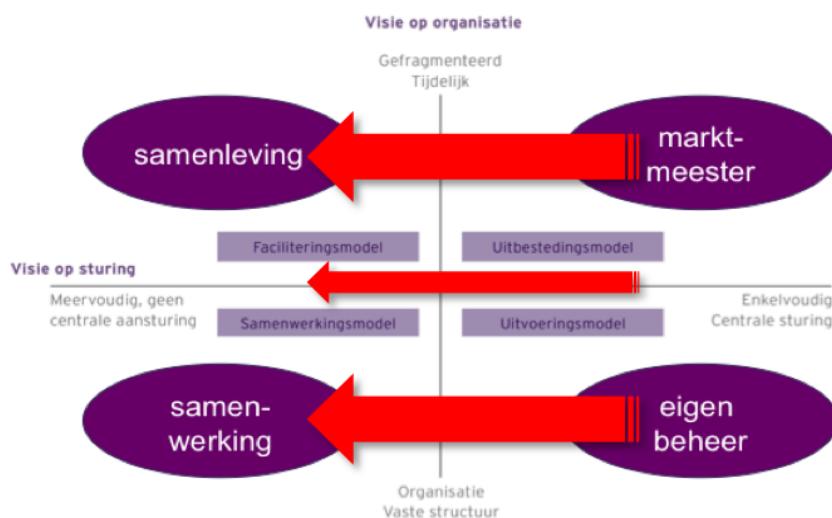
Visie op organisatie

Gefragmenteerd
Tijdelijk

samenleving

markt-meester

Faciliteringsmodel

Uitbestedingsmodel

Visie op sturing

Meervoudig, geen centrale aansturing

Enkelvoudig
Centrale sturing

Samenwerkingsmodel

Uitvoeringsmodel

samen-werking

eigen beheer

Organisatie
Vaste structuur